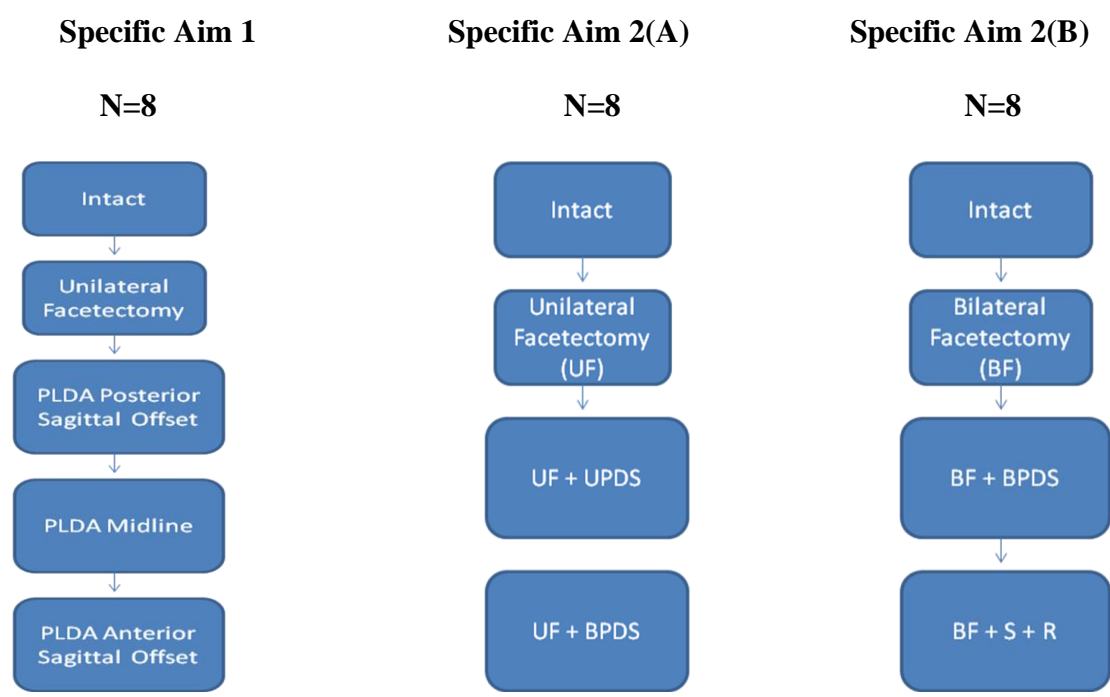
Specific Aim 1

N=8

Intact

Unilateral Facetectomy

PLDA Posterior Sagittal Offset

PLDA Midline

PLDA Anterior Sagittal Offset

Specific Aim 2(A)

N=8

Intact

Unilateral Facetectomy (UF)

UF + UPDS

UF + BPDS

Specific Aim 2(B)

N=8

Intact

Bilateral Facetectomy (BF)

BF + BPDS

BF + S + R